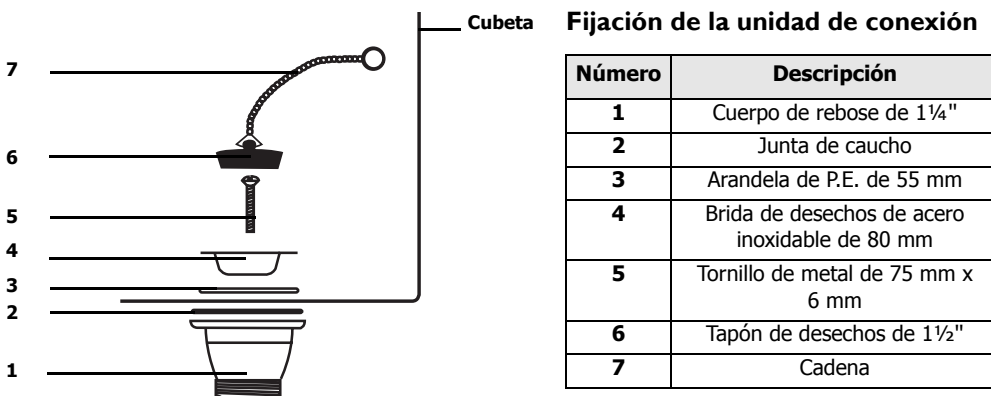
Cubeta

7

6

5

4

3

2

1

Fijación de la unidad de conexión

| Número | Descripción |
|---|---|
| 1 | Cuerpo de rebose de 1¼" |
| 2 | Junta de caucho |
| 3 | Arandela de P.E. de 55 mm |
| 4 | Brida de desechos de acero inoxidable de 80 mm |
| 5 | Tornillo de metal de 75 mm x 6 mm |
| 6 | Tapón de desechos de 1½" |
| 7 | Cadena |